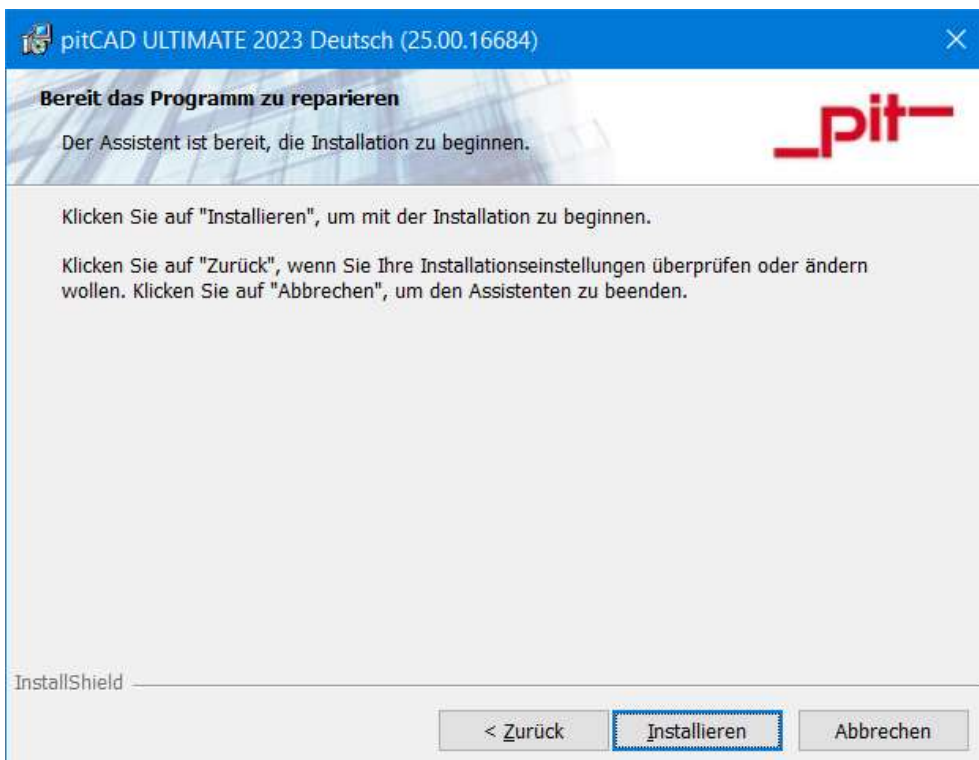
pitCAD ULTIMATE 2023 Deutsch (25.00.16684)

Bereit das Programm zu reparieren

Der Assistent ist bereit, die Installation zu beginnen.

_pit—

Klicken Sie auf "Installieren", um mit der Installation zu beginnen.

Klicken Sie auf "Zurück", wenn Sie Ihre Installationseinstellungen überprüfen oder ändern wollen. Klicken Sie auf "Abbrechen", um den Assistenten zu beenden.

InstallShield

< Zurück

Installieren

Abbrechen